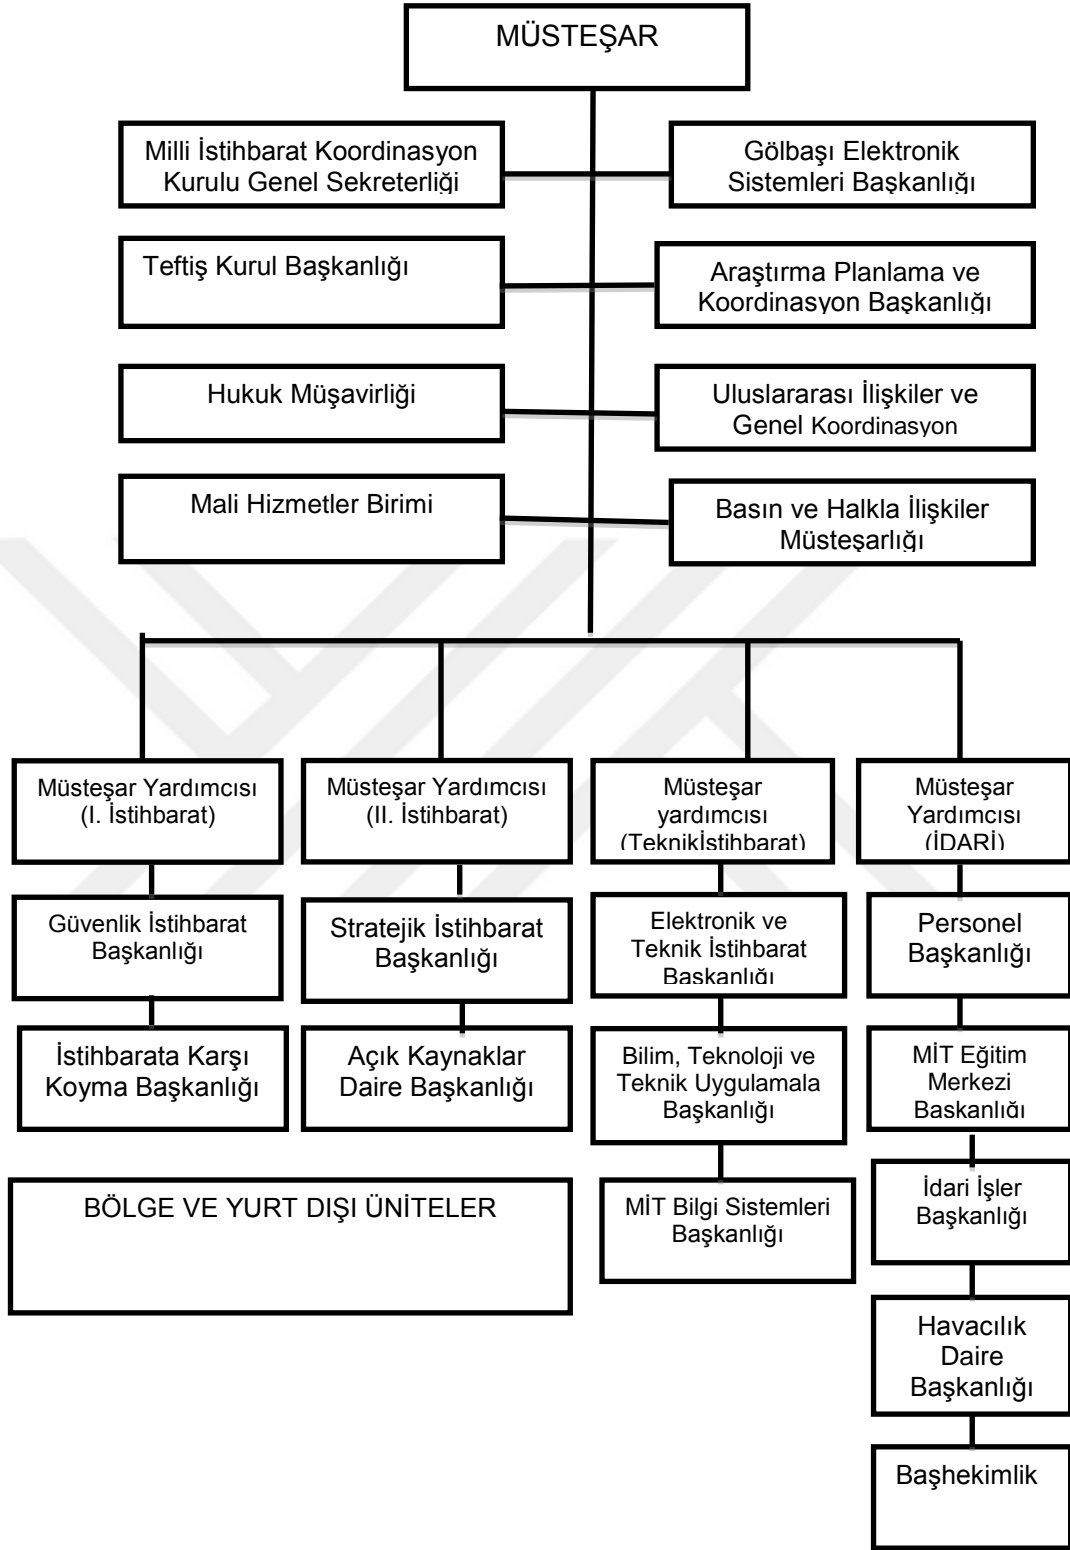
MÜSTEŞAR

Milli İstihbarat Koordinasyon Kurulu Genel Sekreterliği

Gölbaşı Elektronik Sistemleri Başkanlığı

Teftiş Kurul Başkanlığı

Araştırma Planlama ve Koordinasyon Başkanlığı

Hukuk Müşavirliği

Uluslararası İlişkiler ve Genel Koordinasyon

Mali Hizmetler Birimi

Basın ve Halkla İlişkiler Müsteşarlığı

Müsteşar Yardımcısı (I. İstihbarat)

Müsteşar Yardımcısı (II. İstihbarat)

Müsteşar yardımcısı (Teknikİstihbarat)

Müsteşar Yardımcısı (İDARİ)

Güvenlik İstihbarat Başkanlığı

Stratejik İstihbarat Başkanlığı

Elektronik ve Teknik İstihbarat Başkanlığı

Personel Başkanlığı

İstihbarata Karşı Koyma Başkanlığı

Açık Kaynaklar Daire Başkanlığı

Bilim, Teknoloji ve Teknik Uygulamala Başkanlığı

MİT Eğitim Merkezi Baskanlığı

BÖLGE VE YURT DIŞI ÜNİTELER

MİT Bilgi Sistemleri Başkanlığı

İdari İşler Başkanlığı

Havacılık Daire Başkanlığı

Başhekimlik